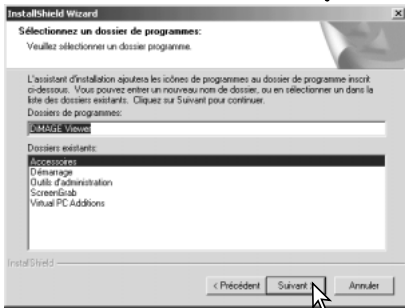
InstallShield Wizard

Sélectionnez un dossier de programmes:

Veuillez sélectionner un dossier programme.

L'assistant d'installation ajoutera les icônes de programmes au dossier de programme inscrit ci-dessous. Vous pouvez entrer un nouveau nom de dossier, ou en sélectionner un dans la liste des dossiers existants. Cliquez sur Suivant pour continuer.

Dossiers de programmes:

DiMAGE Viewer

Dossiers existants:

Accessoires
Démarrage
Outils d'administration
ScreenGrab
Virtual PC Additions

InstallShield

< Précédent
Suivant >
Annuler